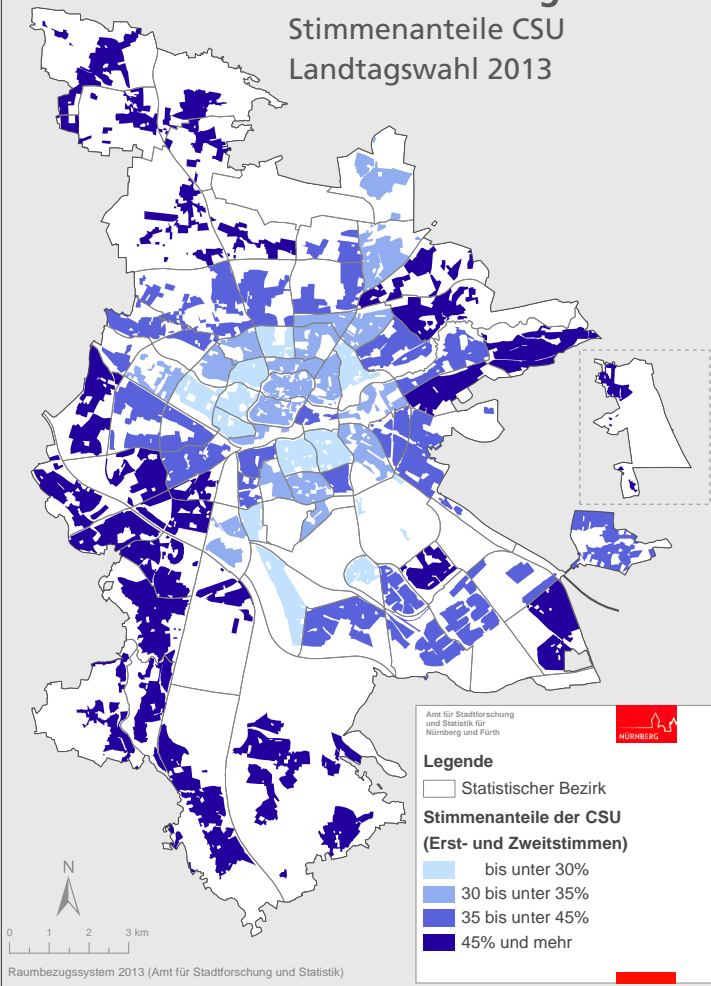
Stimmenanteile CSU
Landtagswahl 2013

Amt für Stadtforschung und Statistik für Nürnberg und Fürth

NÜRNBERG

Legende

Statistischer Bezirk

Stimmenanteile der CSU (Erst- und Zweitstimmen)

bis unter 30%

30 bis unter 35%

35 bis unter 45%

45% und mehr

N

0 1 2 3 km

Raumbezugssystem 2013 (Amt für Stadtforschung und Statistik)